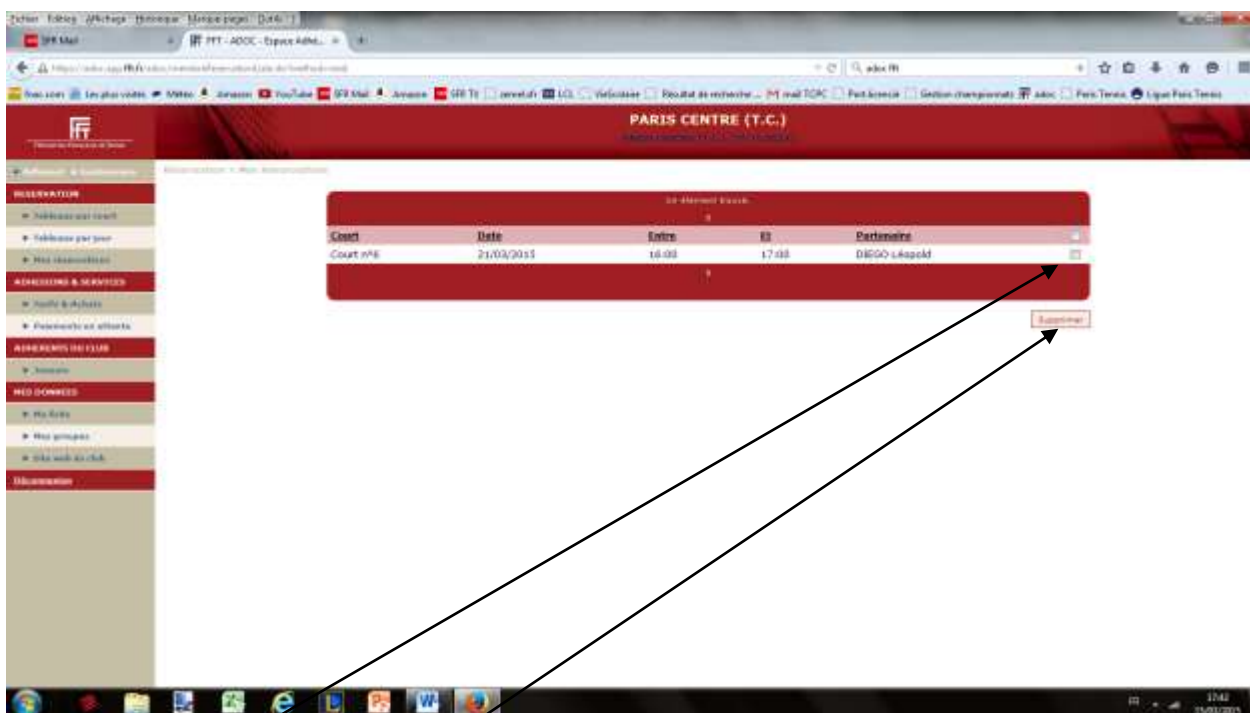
Fichier Edition Affichage Historique Marque-pages Outils ?

SFR Mail | FFT - ADOC - Espace Adhé... × | +

adoc fft

PARIS CENTRE (T.C.)

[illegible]

RESERVATION

Tableaux par court

Tableaux par jour

Mes réservations

ADHESIONS & SERVICES

Soldes & Achats

Paiements en attente

ADHERENTS DU CLUB

Annuaire

MES DONNEES

Ma fiche

Mes groupes

Site web du club

Déconnexion

Un élément trouvé.

| Court | Date | Entre | Et | Partenaire | |
|---|---|---|---|---|---|
| Court n°6 | 21/03/2015 | 16:00 | 17:00 | DIEGO Léopold | |

Supprimer

17:42